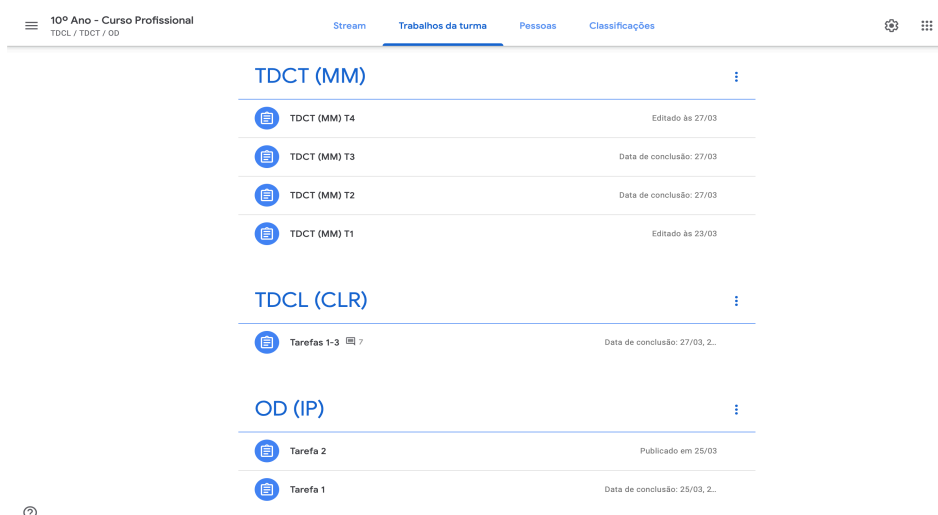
10º Ano - Curso Profissional
TDCL / TDCT / OD

Stream
Trabalhos da turma
Pessoas
Classificações

TDCT (MM)

TDCT (MM) T4
Editado às 27/03

TDCT (MM) T3
Data de conclusão: 27/03

TDCT (MM) T2
Data de conclusão: 27/03

TDCT (MM) T1
Editado às 23/03

TDCL (CLR)

Tarefas 1-3 7
Data de conclusão: 27/03, 2...

OD (IP)

Tarefa 2
Publicado em 25/03

Tarefa 1
Data de conclusão: 25/03, 2...

?